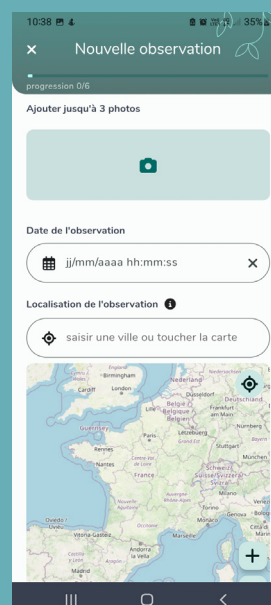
10:38 35%

Nouvelle observation

progression 0/6

Ajouter jusqu'à 3 photos

Date de l'observation

jj/mm/aaaa hh:mm:ss

Localisation de l'observation

saisir une ville ou toucher la carte

England
Nederland
Cardiff
London
Düsseldorf
Deutschland
Belgique
België
Frankfurt am Main
Guernsey
Paris
Luxembourg
Rennes
Grand Est
Nantes
France
München
Schweiz
Suisse
Nouvelle-Aquitaine
Milano
Torino
Genova
Bologna
Occitanie
Marseille
Oviedo
Vitoria-Gasteiz
Andorra
Madrid